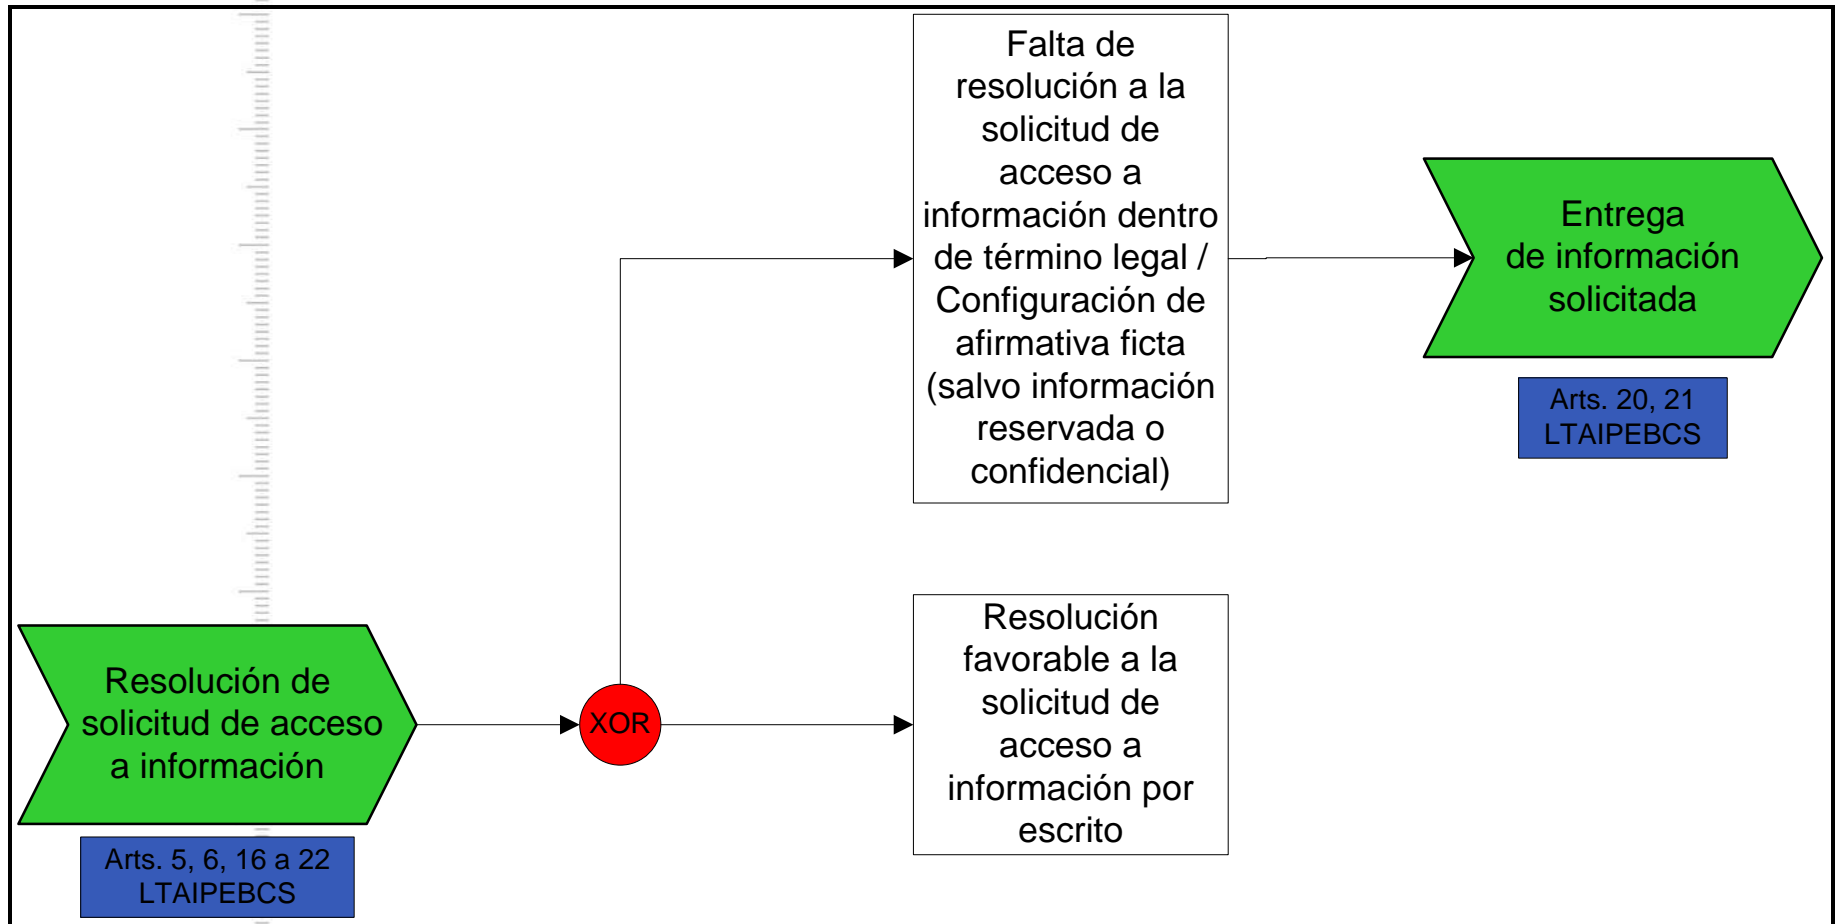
Resolución de solicitud de acceso a información

Arts. 5, 6, 16 a 22 LTAIPEBCS

XOR

Falta de resolución a la solicitud de acceso a información dentro de término legal / Configuración de afirmativa ficta (salvo información reservada o confidencial)

Resolución favorable a la solicitud de acceso a información por escrito

Entrega de información solicitada

Arts. 20, 21 LTAIPEBCS